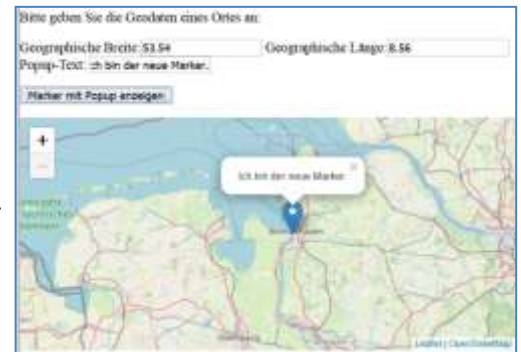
Bitte geben Sie die Geodaten eines Ortes an:

Geographische Breite: 53.54 Geographische Länge: 8.56

Popup-Text: ch bin der neue Marker.

Marker mit Popup anzeigen

+

−

Ich bin der neue Marker

×

Leaflet | OpenStreetMap